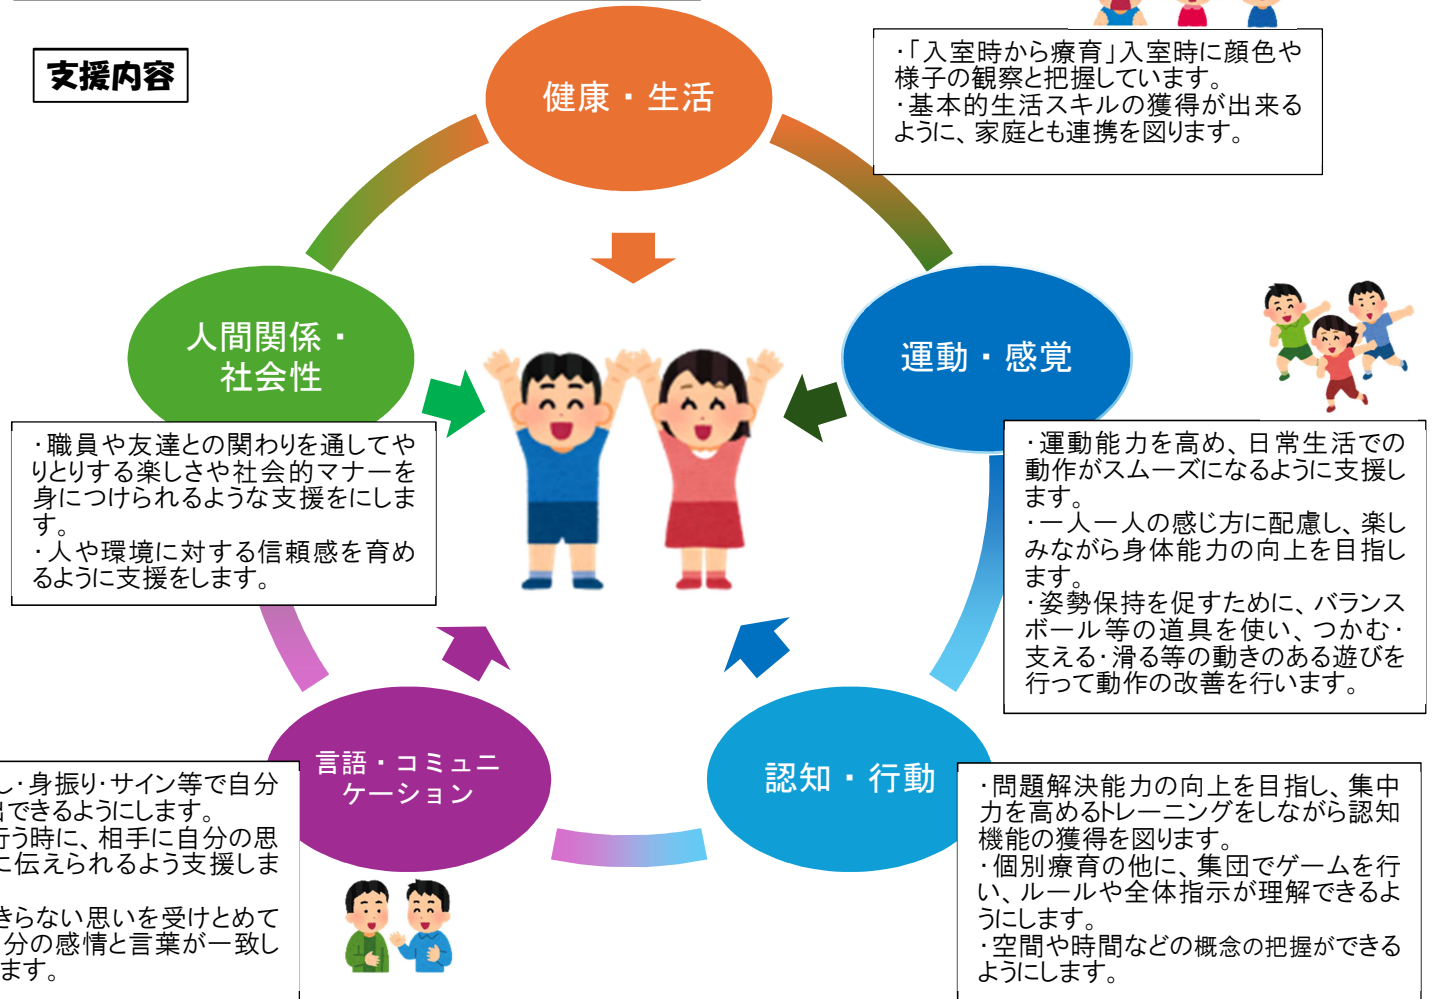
支援内容

健康・生活

・「入室時から療育」入室時に顔色や様子の観察と把握しています。
・基本的生活スキルの獲得が出来るように、家庭とも連携を図ります。

人間関係・社会性

・職員や友達との関わりを通してやりとりする楽しさや社会的マナーを身につけられるような支援をにします。
・人や環境に対する信頼感を育めるように支援をします。

運動・感覚

・運動能力を高め、日常生活での動作がスムーズになるように支援します。
・一人一人の感じ方に配慮し、楽しみながら身体能力の向上を目指します。
・姿勢保持を促すために、バランスボール等の道具を使い、つかむ・支える・滑る等の動きのある遊びを行って動作の改善を行います。

言語・コミュニケーション

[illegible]し・身振り・サイン等で自分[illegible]できるようにします。
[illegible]行う時に、相手に自分の思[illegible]に伝えられるよう支援しま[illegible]
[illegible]きらない思いを受けとめて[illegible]分の感情と言葉が一致し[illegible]ます。

認知・行動

・問題解決能力の向上を目指し、集中力を高めるトレーニングをしながら認知機能の獲得を図ります。
・個別療育の他に、集団でゲームを行い、ルールや全体指示が理解できるようにします。
・空間や時間などの概念の把握ができるようにします。